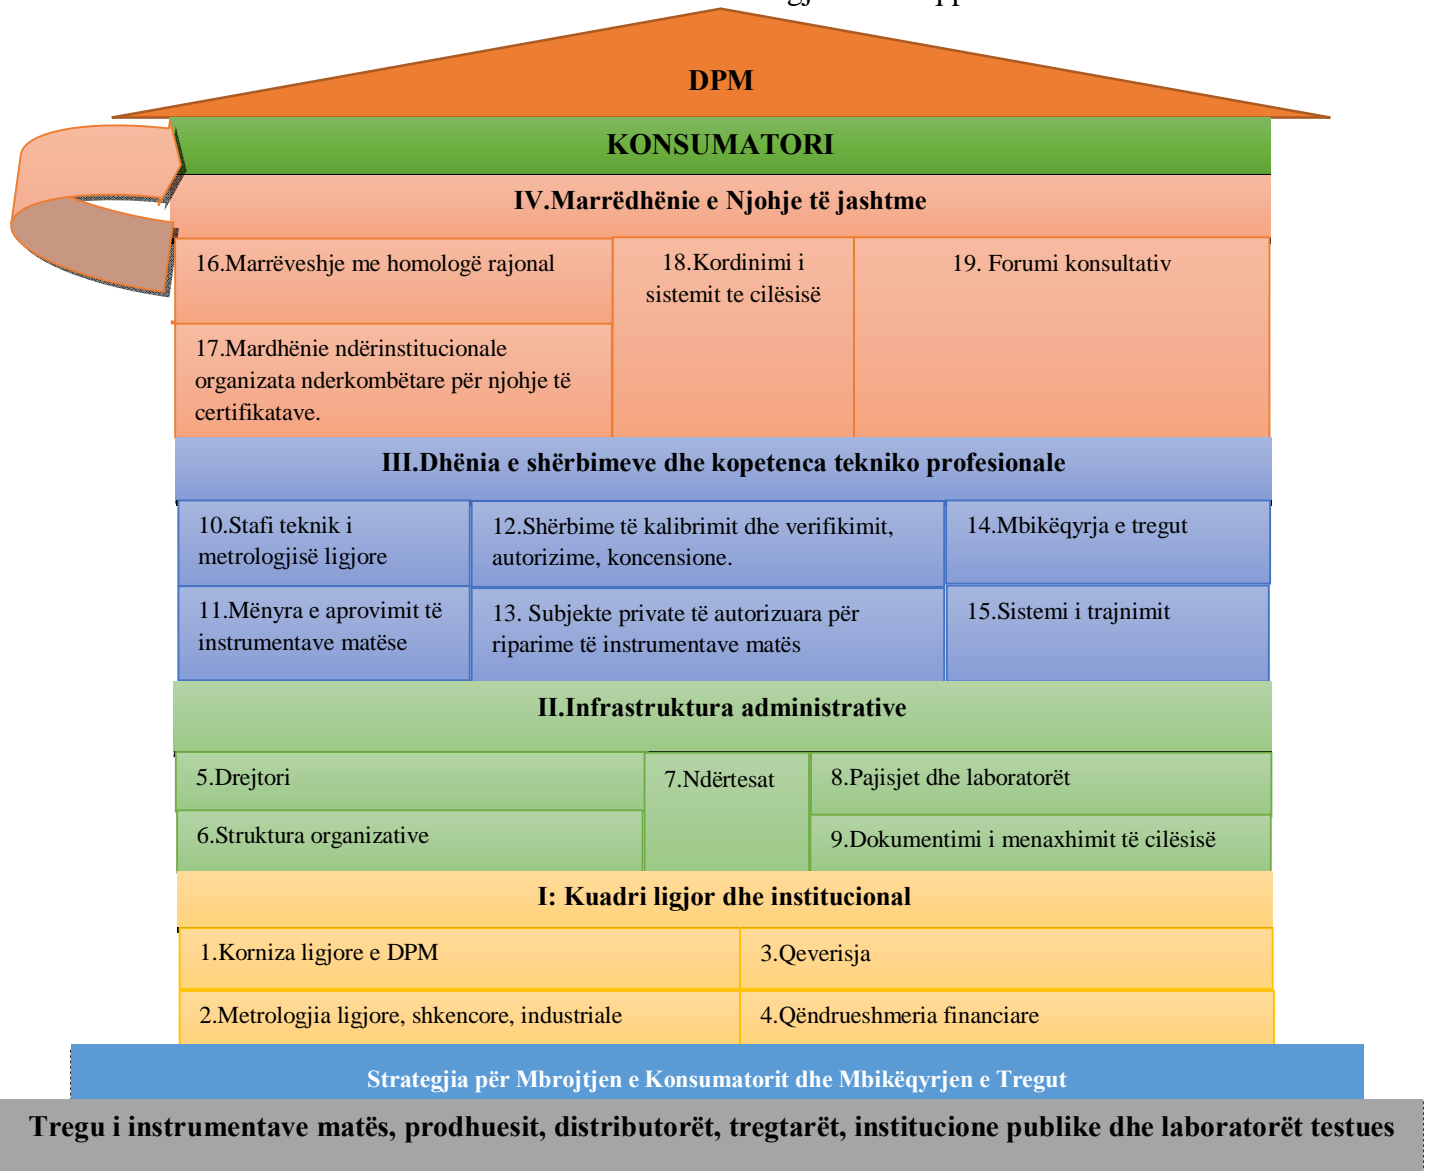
DPM

KONSUMATORI

IV.Marrëdhënie e Njohje të jashtme

16.Marrëveshje me homologë rajonal

18.Kordinimi i sistemit te cilësisë

19. Forumi konsultativ

17.Mardhënie ndërinstitucionale organizata nderkombëtare për njohje të certifikatave.

III.Dhënia e shërbimeve dhe kopetenca tekniko profesionale

10.Stafi teknik i metrologjisë ligjore

12.Shërbime të kalibrimit dhe verifikimit, autorizime, koncensione.

14.Mbikëqyrja e tregut

11.Mënyra e aprovimit të instrumentave matëse

13. Subjekte private të autorizuara për riparime të instrumentave matës

15.Sistemi i trajnimit

II.Infrastruktura administrative

5.Drejtori

7.Ndërtesat

8.Pajisjet dhe laboratorët

6.Struktura organizative

9.Dokumentimi i menaxhimit të cilësisë

I: Kuadri ligjor dhe institucional

1.Korniza ligjore e DPM

3.Qeverisja

2.Metrologjia ligjore, shkencore, industriale

4.Qëndrueshmeria financiare

Strategjia për Mbrojtjen e Konsumatorit dhe Mbikëqyrjen e Tregut

Tregu i instrumentave matës, prodhuesit, distributorët, tregtarët, institucione publike dhe laboratorët testues